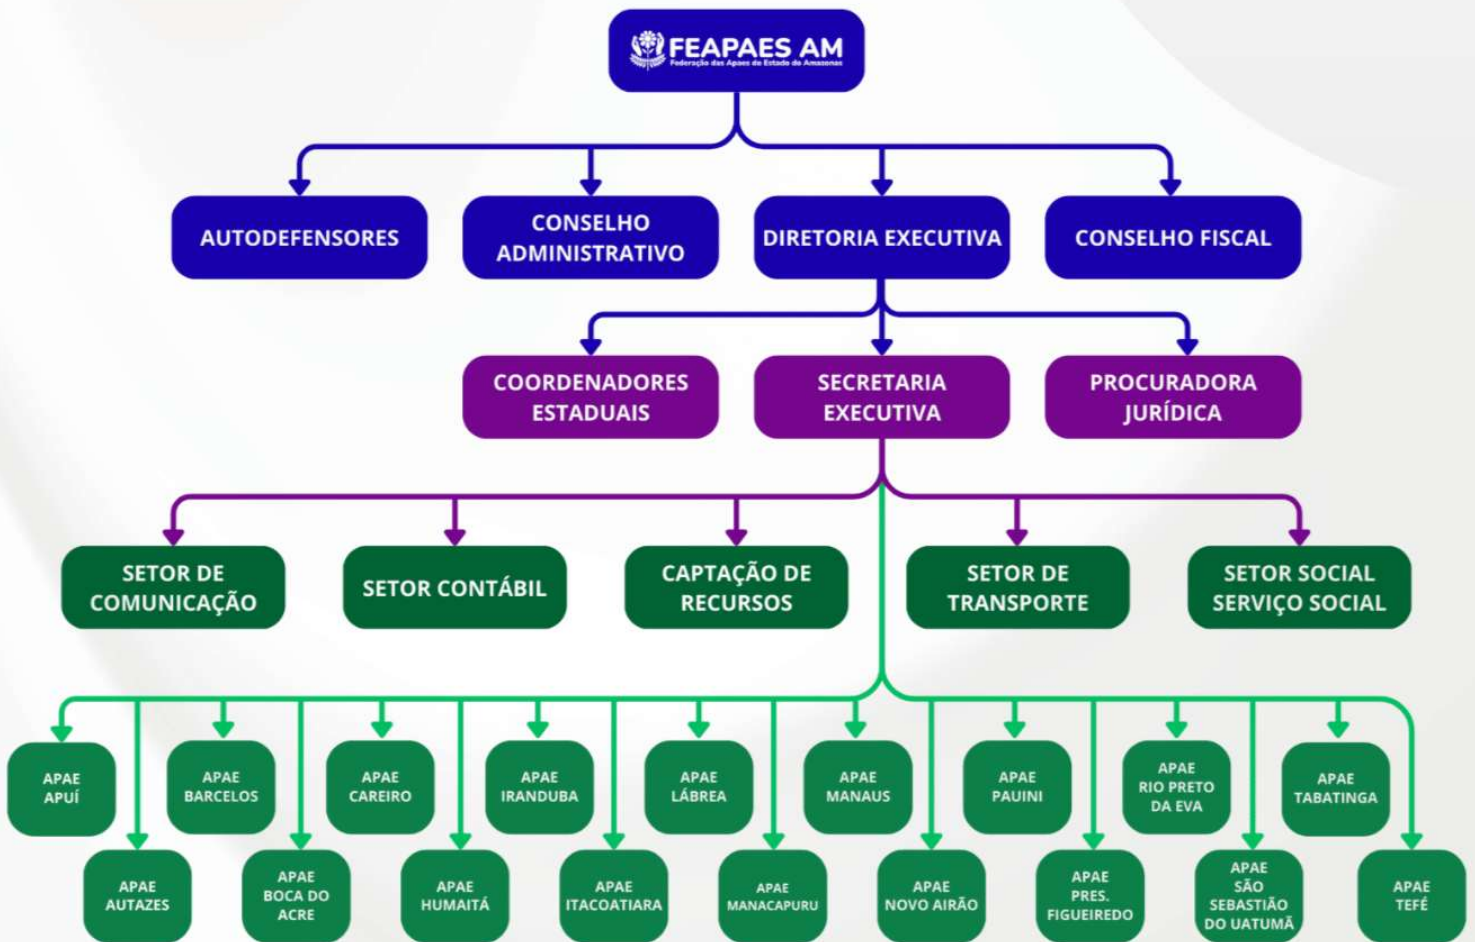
FEAPAES AM
Federação das Apaes do Estado do Amazonas

AUTODEFENSORES

CONSELHO ADMINISTRATIVO

DIRETORIA EXECUTIVA

CONSELHO FISCAL

COORDENADORES ESTADUAIS

SECRETARIA EXECUTIVA

PROCURADORA JURÍDICA

SETOR DE COMUNICAÇÃO

SETOR CONTÁBIL

CAPTAÇÃO DE RECURSOS

SETOR DE TRANSPORTE

SETOR SOCIAL SERVIÇO SOCIAL

APAE APUÍ

APAE AUTAZES

APAE BARCELOS

APAE BOCA DO ACRE

APAE CAREIRO

APAE HUMAITÁ

APAE IRANDUBA

APAE ITACOATIARA

APAE LÁBREA

APAE MANACAPURU

APAE MANAUS

APAE NOVO AIRÃO

APAE PAUINI

APAE PRES. FIGUEIREDO

APAE RIO PRETO DA EVA

APAE SÃO SEBASTIÃO DO UATUMÃ

APAE TABATINGA

APAE TEFÉ